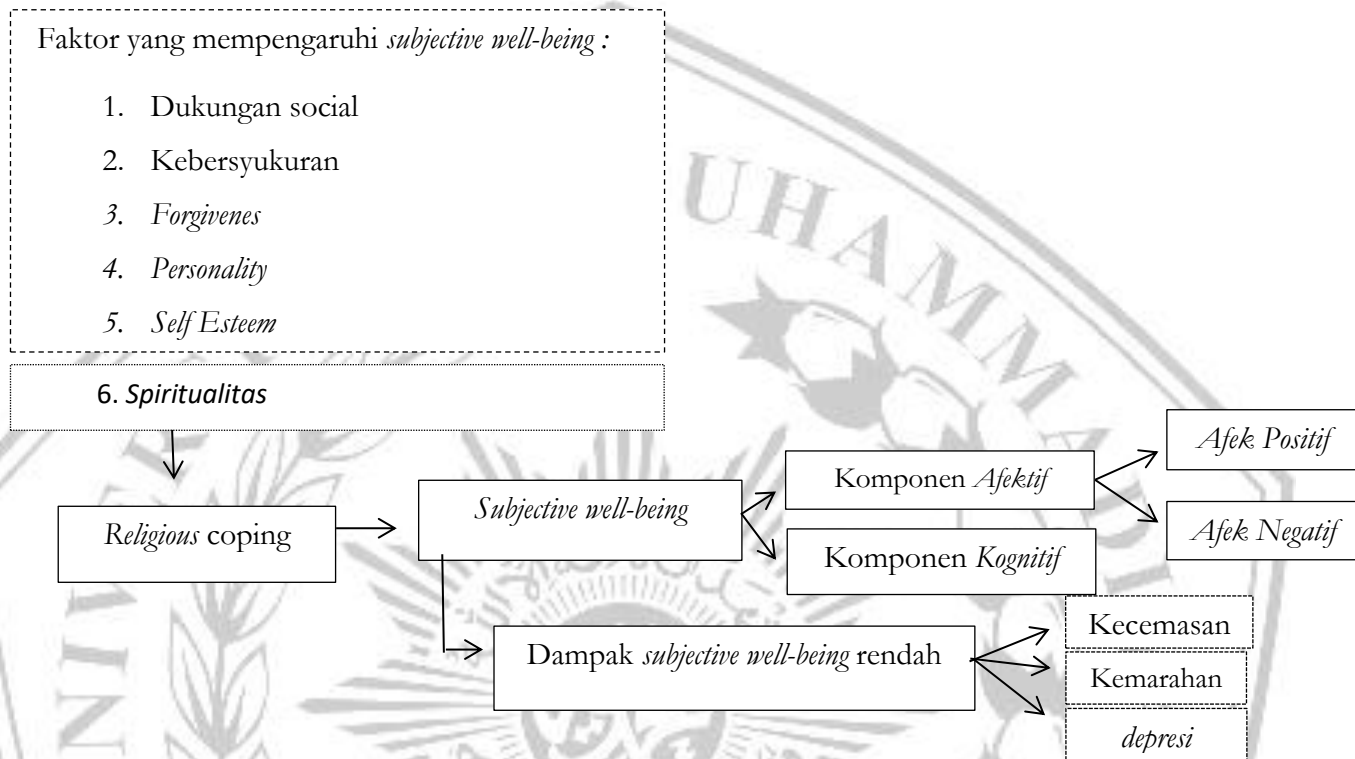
Faktor yang mempengaruhi *subjective well-being :*

1. Dukungan social
2. Kebersyukuran
3. *Forgivenes*
4. *Personality*
5. *Self Esteem*

6. *Spiritualitas*

*Religious* coping

*Subjective well-being*

Komponen *Afektif*

*Afek Positif*

*Afek Negatif*

Komponen *Kognitif*

Dampak *subjective well-being* rendah

Kecemasan

Kemarahan

*depresi*

UHAMMA